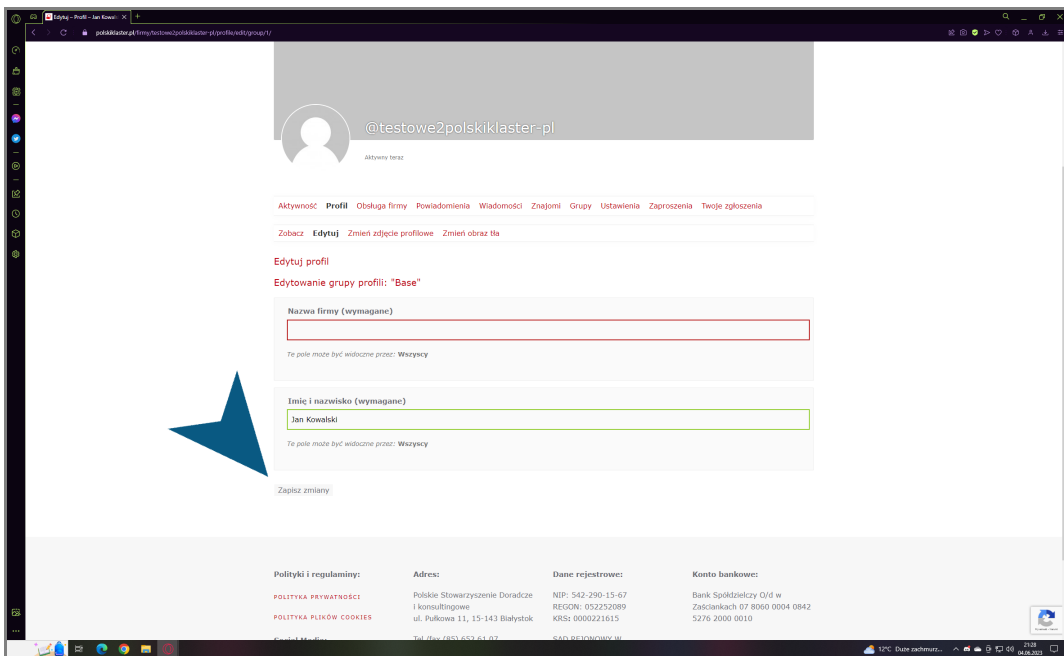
Edytuj – Profil – Jan Kowalski

polskiklaster.pl/firmy/testowe2polskiklaster-pl/profile/edit/group/1/

@testowe2polskiklaster-pl

Aktywny teraz

Aktywność Profil Obsługa firmy Powiadomienia Wiadomości Znajomi Grupy Ustawienia Zaproszenia Twoje zgłoszenia

Zobacz Edytuj Zmień zdjęcie profilowe Zmień obraz tła

Edytuj profil

Edytowanie grupy profili: "Base"

Nazwa firmy (wymagane)

Te pole może być widoczne przez: Wszyscy

Imię i nazwisko (wymagane)

Jan Kowalski

Te pole może być widoczne przez: Wszyscy

Zapisz zmiany

Polityki i regulaminy:

POLITYKA PRYWATNOŚCI

POLITYKA PLIKÓW COOKIES

Social Media:

Adres:

Polskie Stowarzyszenie Doradcze i konsultingowe
ul. Pułkowa 11, 15-143 Białystok

Tel. (fax (85) 652 61 07

Dane rejestrowe:

NIP: 542-290-15-67
REGON: 052252089
KRS: 0000221615

SĄD REJONOWY W

Konto bankowe:

Bank Spółdzielczy O/d w Zaściankach 07 8060 0004 0842 5276 2000 0010

12°C Duże zachmurz... 21:28 04.06.2023